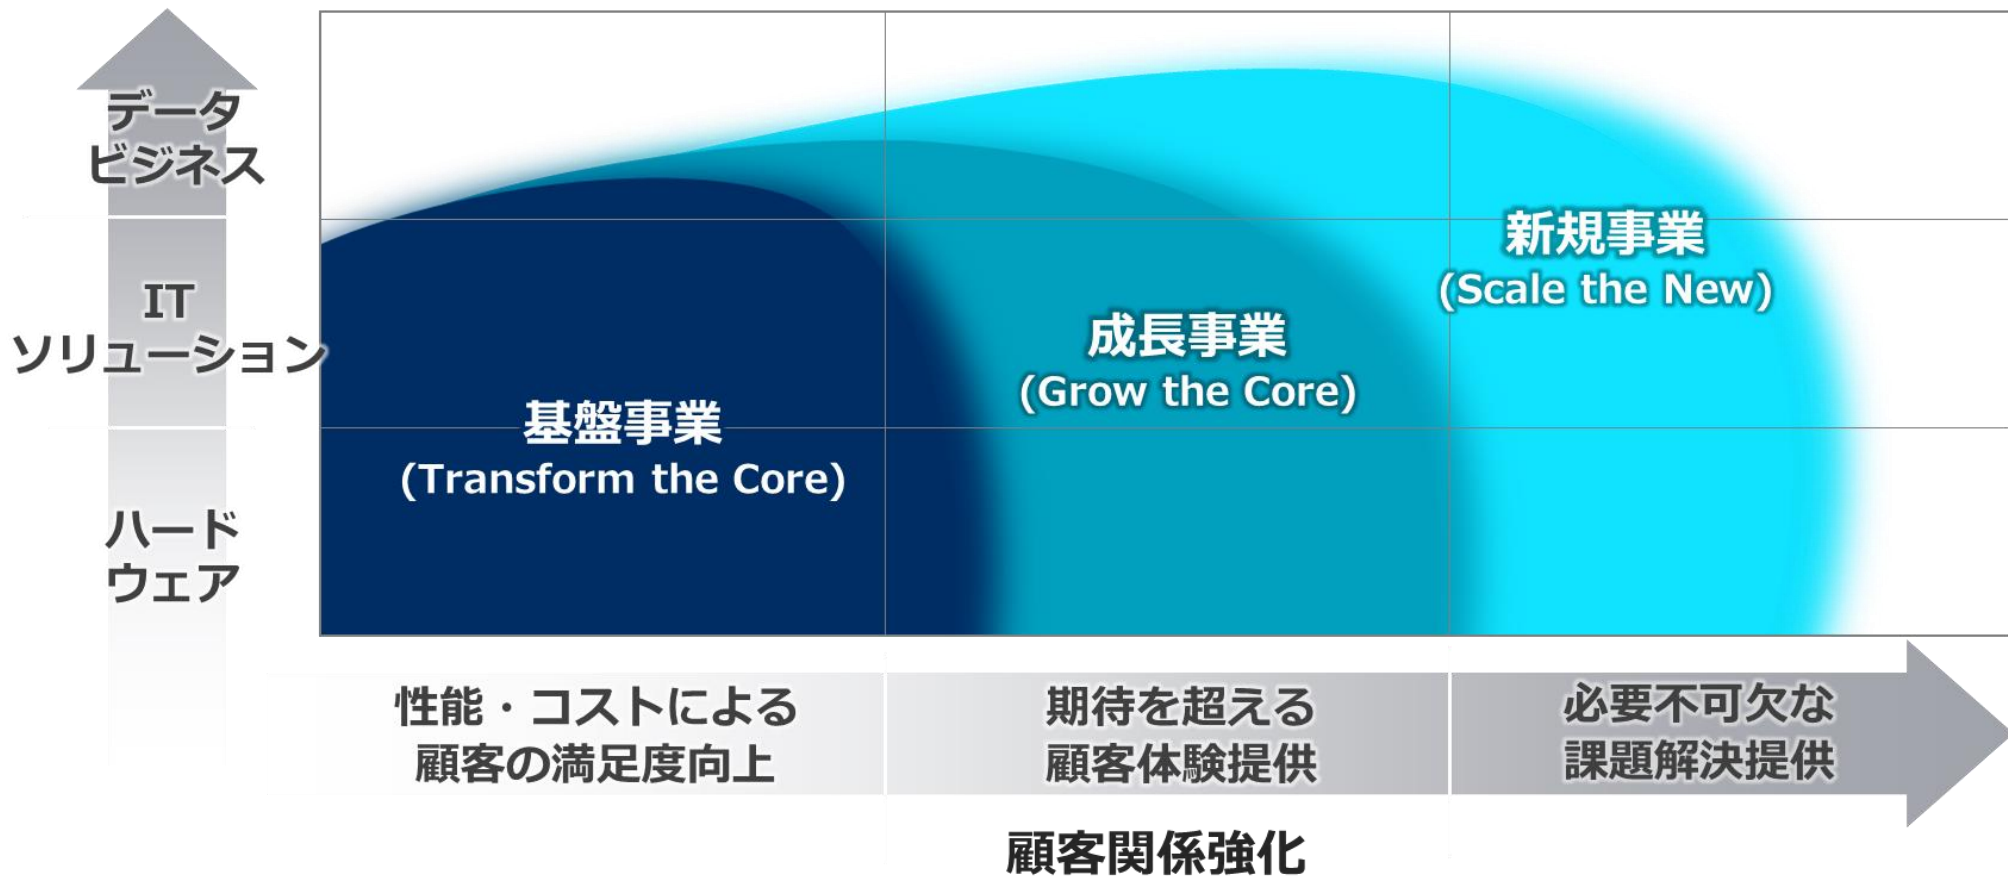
データビジネス

IT ソリューション

ハードウェア

新規事業
(Scale the New)

成長事業
(Grow the Core)

基盤事業
(Transform the Core)

性能・コストによる顧客の満足度向上

期待を超える顧客体験提供

必要不可欠な課題解決提供

顧客関係強化